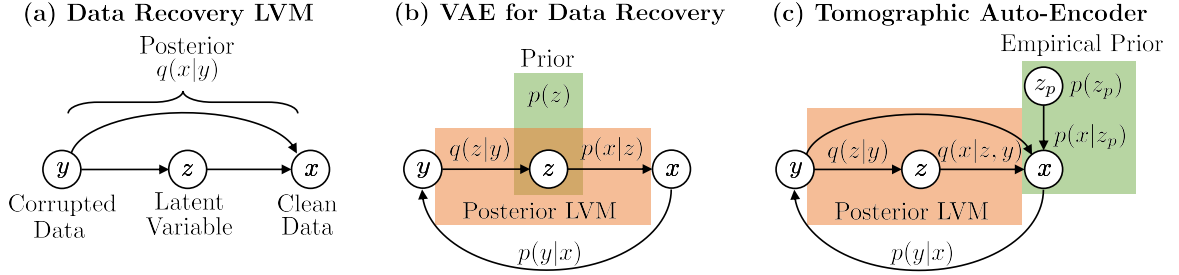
(a) Data Recovery LVM

Posterior
$q(x|y)$

$y$ $z$ $x$

Corrupted Data

Latent Variable

Clean Data

(b) VAE for Data Recovery

Prior

$p(z)$

$q(z|y)$ $p(x|z)$

$y$ $z$ $x$

Posterior LVM

$p(y|x)$

(c) Tomographic Auto-Encoder

Empirical Prior

$z_p$ $p(z_p)$

$p(x|z_p)$

$q(z|y)$ $q(x|z,y)$

$y$ $z$ $x$

Posterior LVM

$p(y|x)$